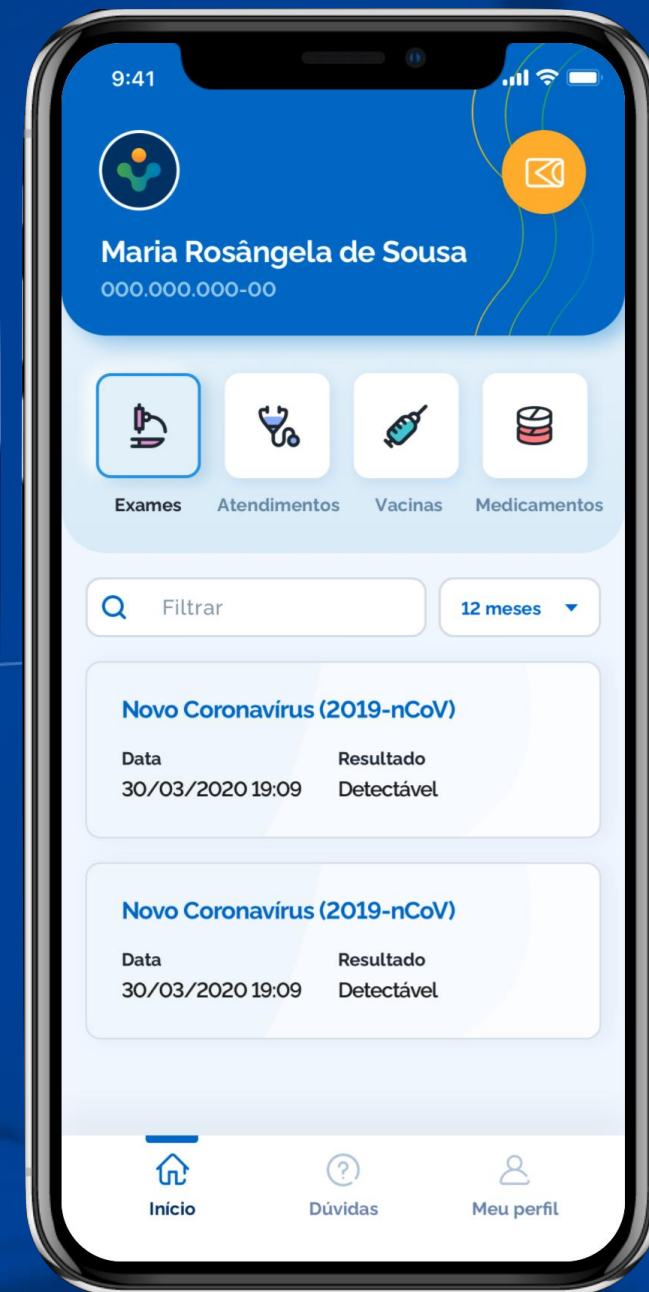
9:41

Maria Rosângela de Sousa
000.000.000-00

Exames
Atendimentos
Vacinas
Medicamentos

Filtrar
12 meses

Novo Coronavírus (2019-nCoV)
Data
30/03/2020 19:09
Resultado
Detectável

Novo Coronavírus (2019-nCoV)
Data
30/03/2020 19:09
Resultado
Detectável

Início
Dúvidas
Meu perfil